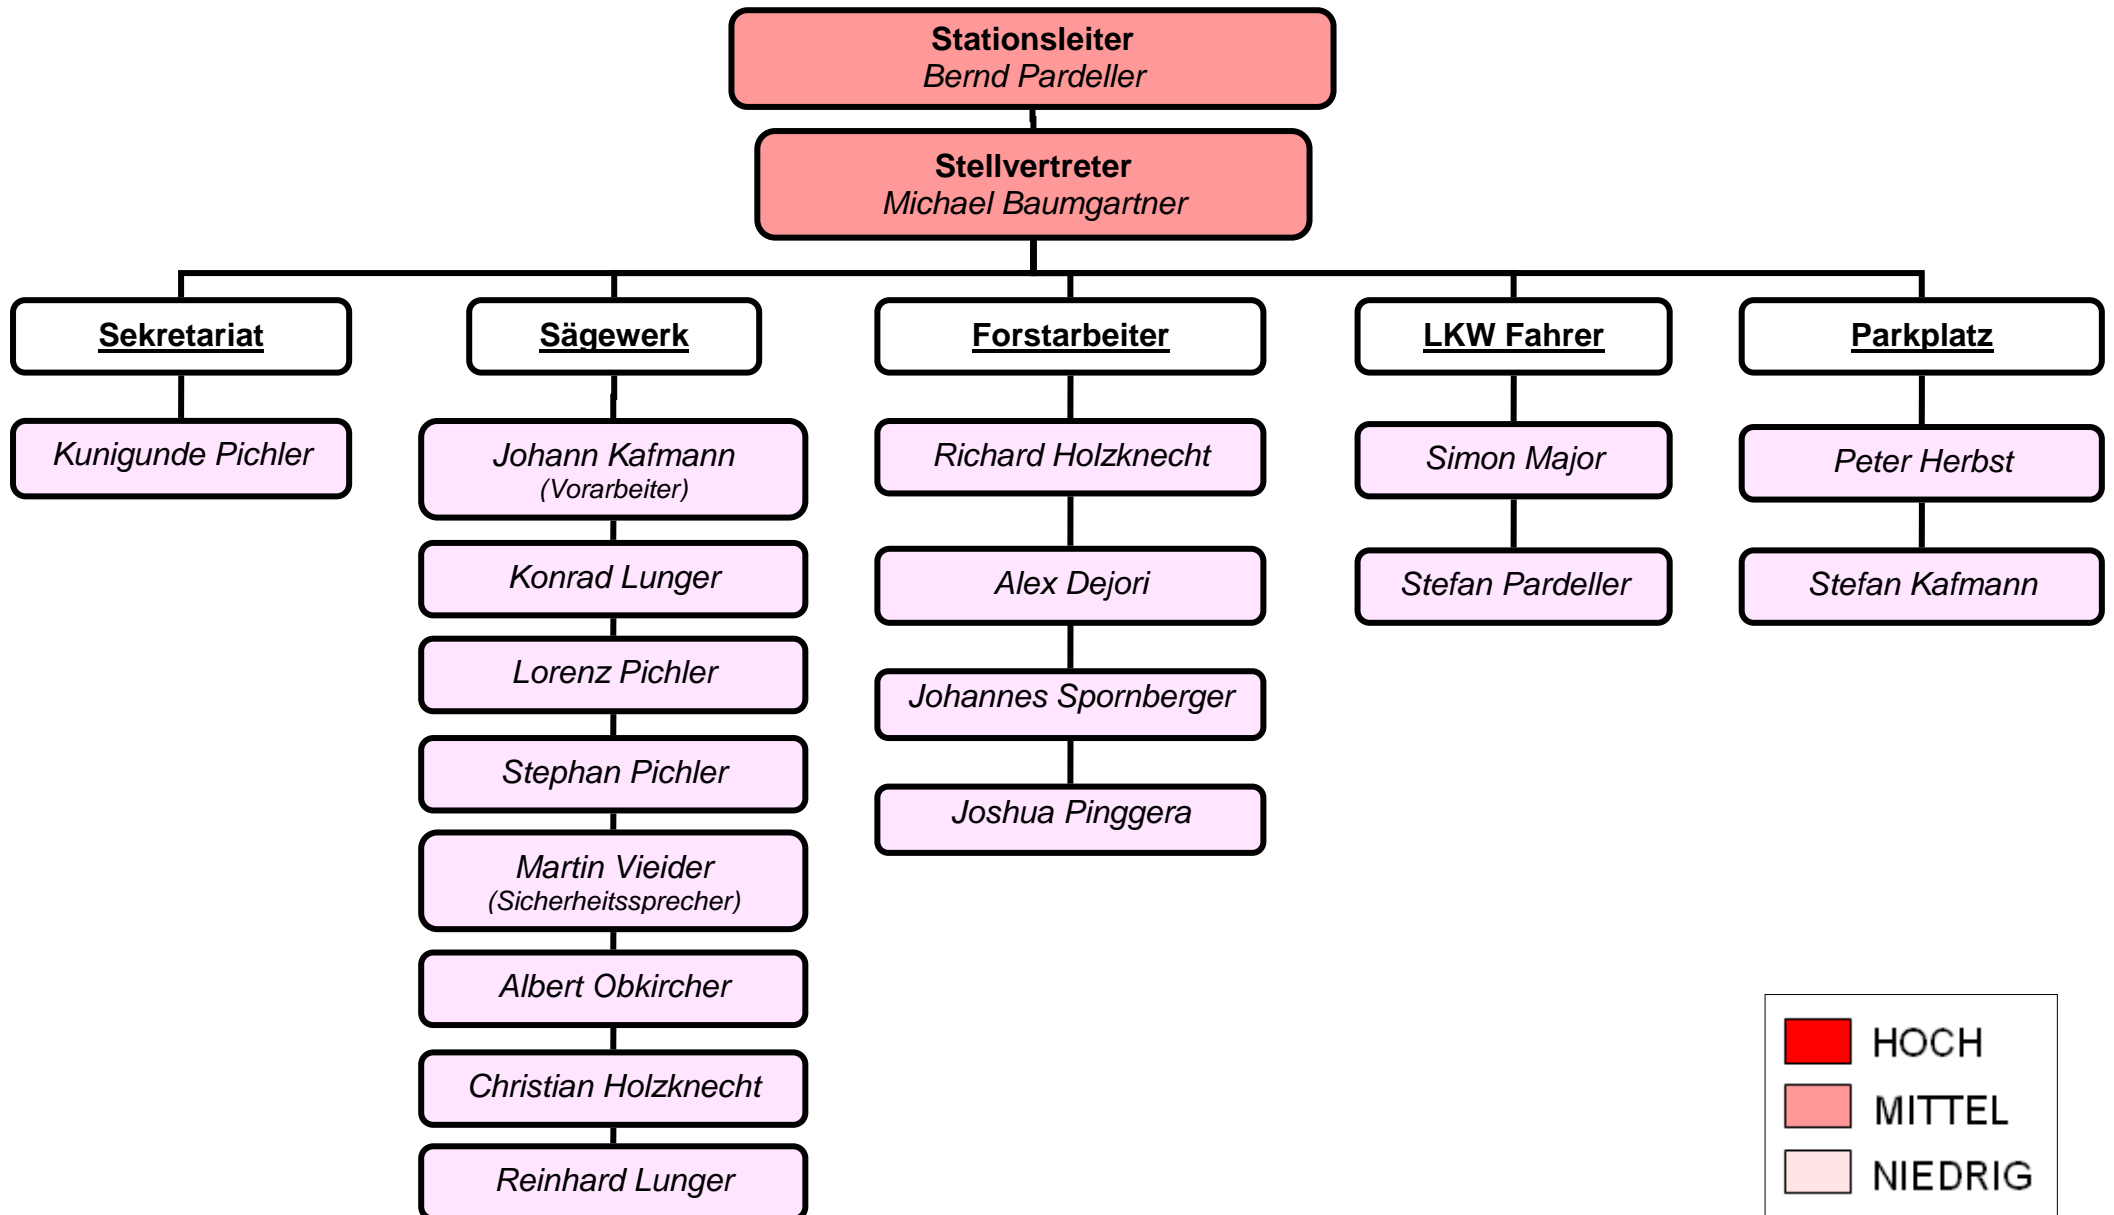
Stationsleiter
Bernd Pardeller

Stellvertreter
Michael Baumgartner

Sekretariat

Kunigunde Pichler

Sägewerk

Johann Kafmann
(Vorarbeiter)

Konrad Lunger

Lorenz Pichler

Stephan Pichler

Martin Vieider
(Sicherheitssprecher)

Albert Obkircher

Christian Holzknecht

Reinhard Lunger

Forstarbeiter

Richard Holzknecht

Alex Dejori

Johannes Spornberger

Joshua Pinggera

LKW Fahrer

Simon Major

Stefan Pardeller

Parkplatz

Peter Herbst

Stefan Kafmann

HOCH
MITTEL
NIEDRIG